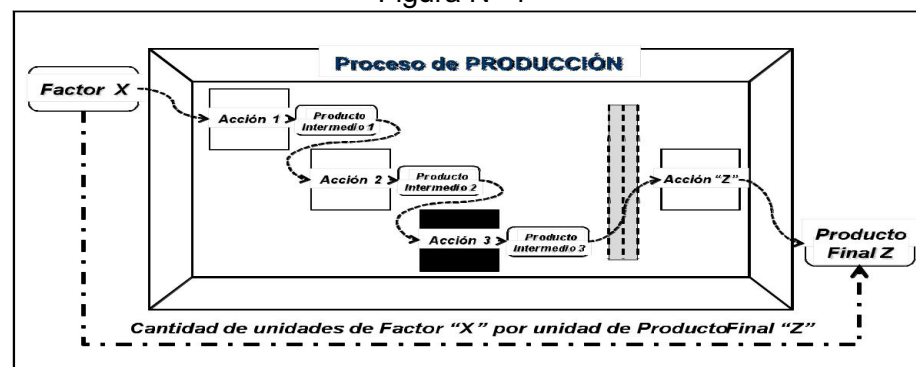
Figura N° 1

Proceso de PRODUCCIÓN

Factor X

Acción 1

Producto Intermedio 1

Acción 2

Producto Intermedio 2

Acción 3

Producto Intermedio 3

Acción "Z"

Producto Final Z

Cantidad de unidades de Factor "X" por unidad de ProductoFinal "Z"